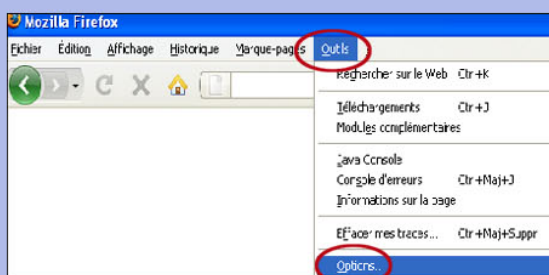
Mozilla Firefox

Fichier Édition Affichage Historique Marque-pages Outils

Rechercher sur le Web Ctr+K

Téléchargements Ctr+J
Modules complémentaires

Java Console
Console d'erreurs Ctr+Maj+J
Informations sur la page

Effacer mes traces... Ctr+Maj+Suppr

Options...